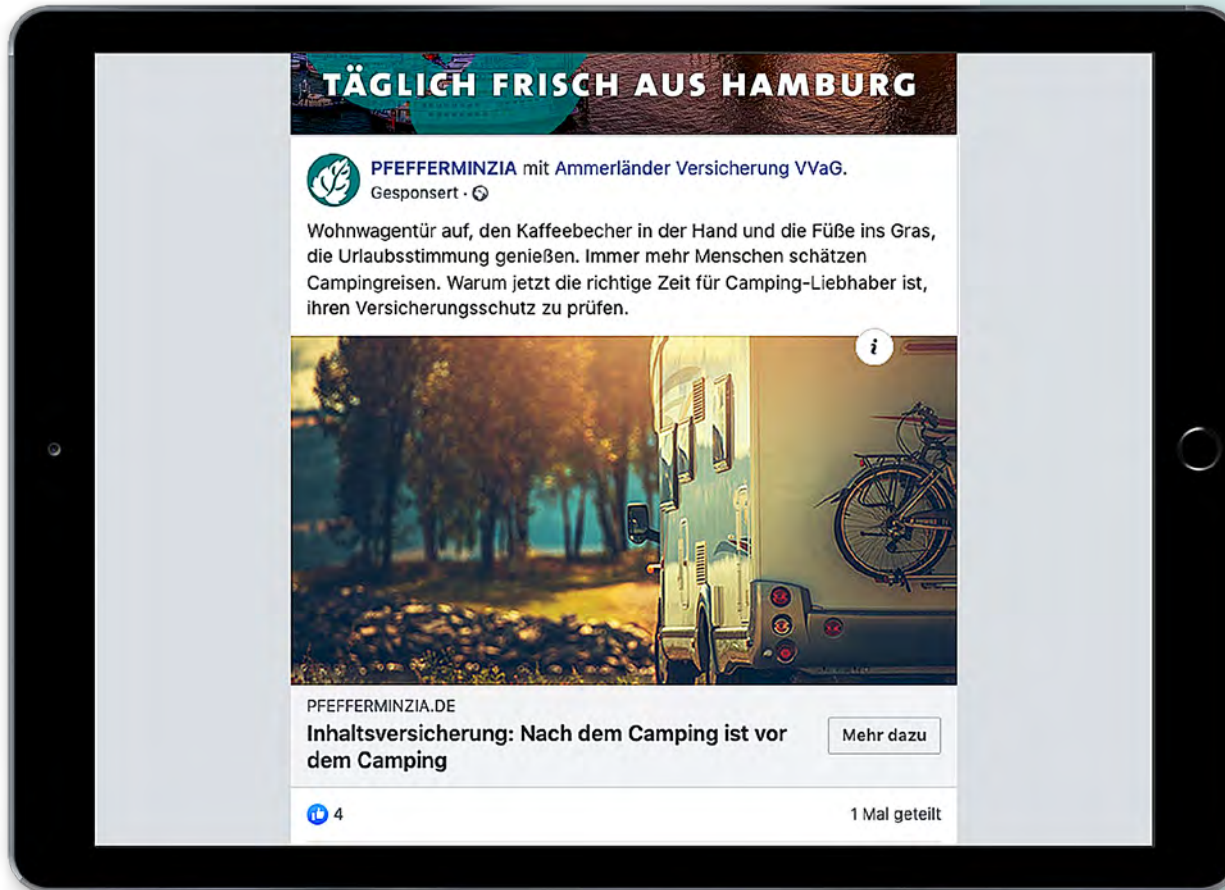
TÄGLICH FRISCH AUS HAMBURG

PFEFFERMINZIA mit Ammerländer Versicherung VVaG.
Gesponsert ·

Wohnwagentür auf, den Kaffeebecher in der Hand und die Füße ins Gras, die Urlaubsstimmung genießen. Immer mehr Menschen schätzen Campingreisen. Warum jetzt die richtige Zeit für Camping-Liebhaber ist, ihren Versicherungsschutz zu prüfen.

i

PFEFFERMINZIA.DE
Inhaltsversicherung: Nach dem Camping ist vor dem Camping

Mehr dazu

4

1 Mal geteilt